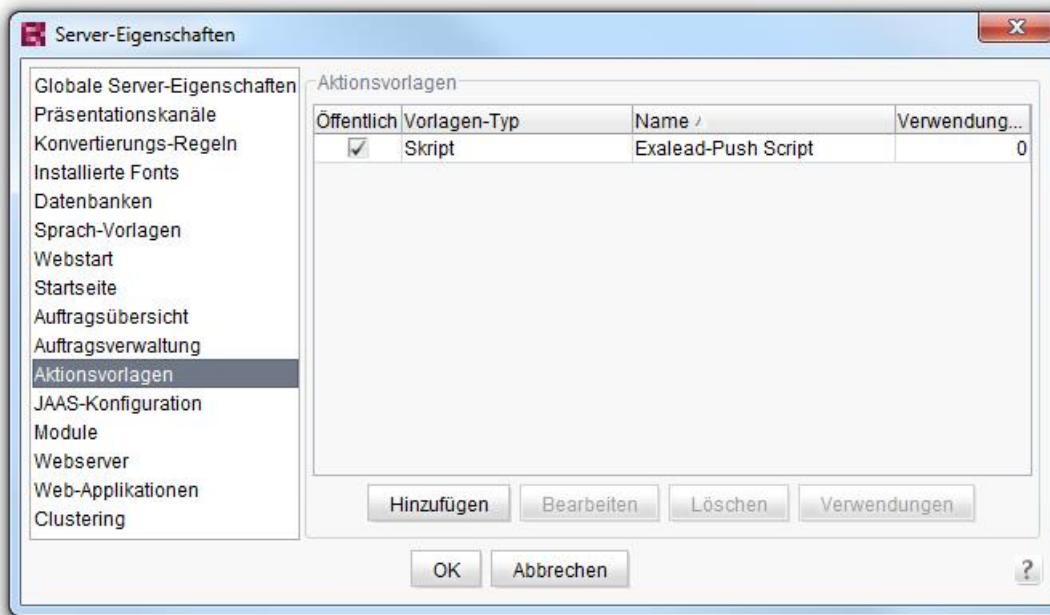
Server-Eigenschaften

Globale Server-Eigenschaften
Präsentationskanäle
Konvertierungs-Regeln
Installierte Fonts
Datenbanken
Sprach-Vorlagen
Webstart
Startseite
Auftragsübersicht
Auftragsverwaltung
Aktionsvorlagen
JAAS-Konfiguration
Module
Webserver
Web-Applikationen
Clustering

Aktionsvorlagen

| Öffentlich | Vorlagen-Typ | Name | Verwendung... |
|---|---|---|---|
| ✓ | Skript | Exalead-Push Script | 0 |

Hinzufügen
Bearbeiten
Löschen
Verwendungen

OK
Abbrechen
?